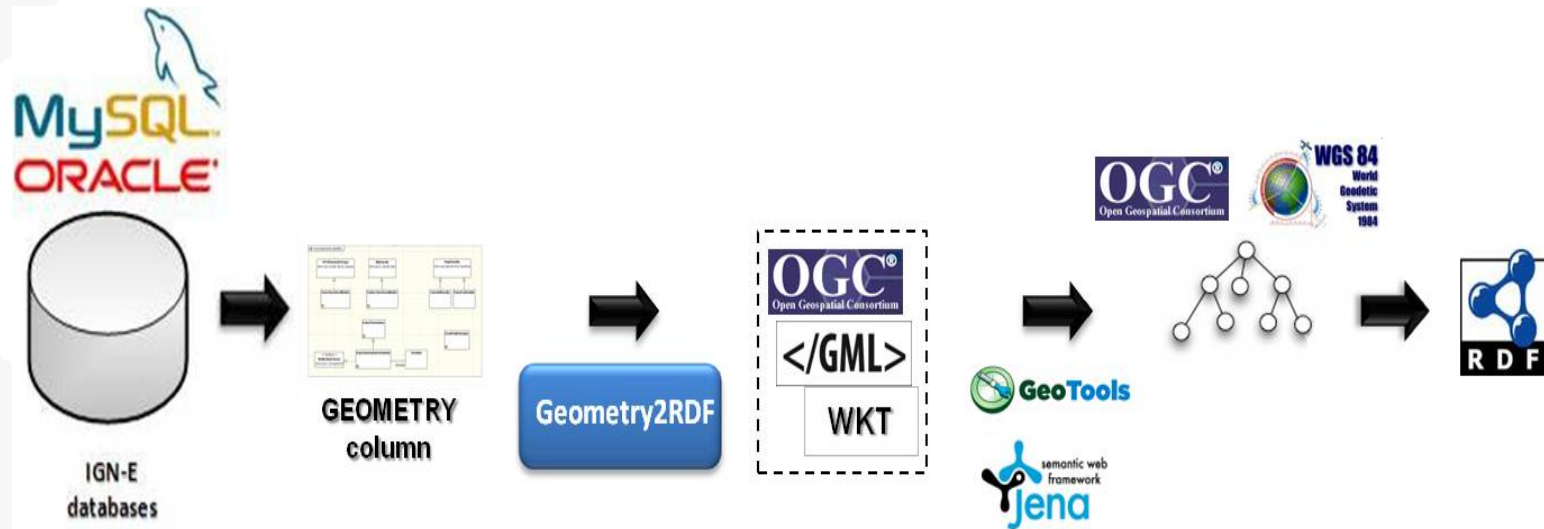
MySQL
ORACLE

IGN-E databases

GEOMETRY column

Geometry2RDF

OGC®
Open Geospatial Consortium
</GML>
WKT

GeoTools

semantic web framework
jena

OGC®
Open Geospatial Consortium

WGS 84
World Geodetic System 1984

RDF